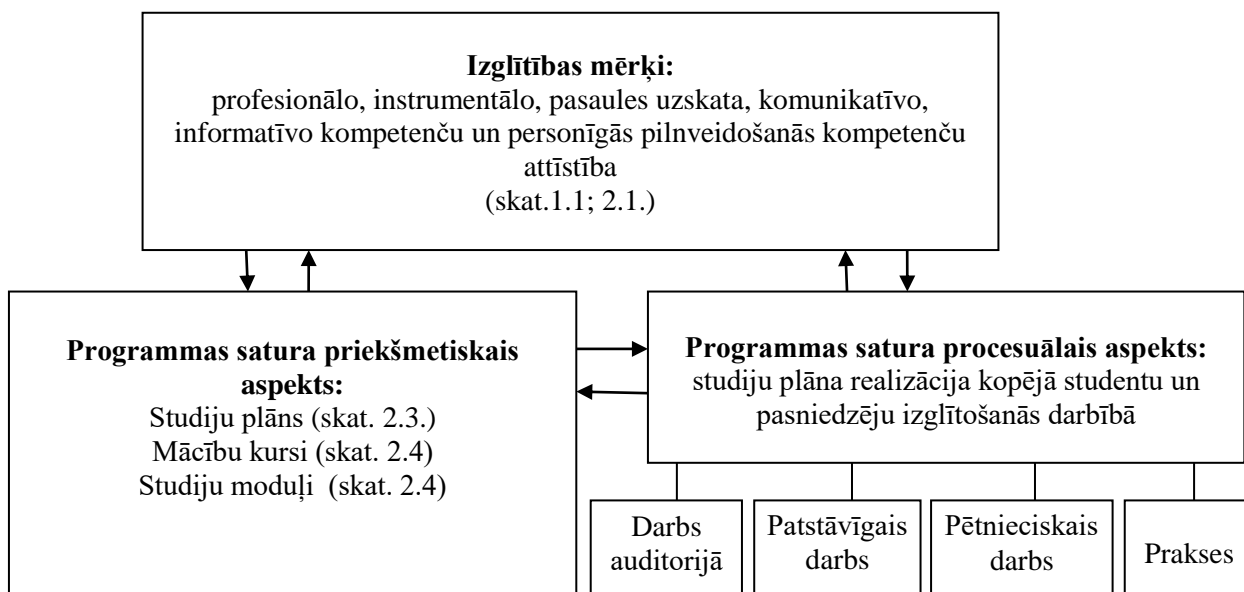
**Izglītības mērķi:**
profesionālo, instrumentālo, pasaules uzskata, komunikatīvo, informatīvo kompetenču un personīgās pilnveidošanās kompetenču attīstība
(skat.1.1; 2.1.)

**Programmas satura priekšmetiskais aspekts:**
Studiju plāns (skat. 2.3.)
Mācību kursi (skat. 2.4)
Studiju moduļi (skat. 2.4)

**Programmas satura procesuālais aspekts:**
studiju plāna realizācija kopējā studentu un pasniedzēju izglītošanās darbībā

Darbs auditorijā

Patstāvīgais darbs

Pētnieciskais darbs

Prakses